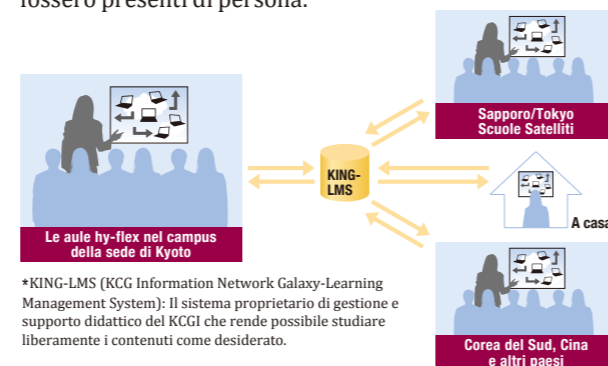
fossero presenti di persona.

Le aule hy-flex nel campus della sede di Kyoto

KING-LMS

Sapporo/Tokyo Scuole Satelliti

A casa

Corea del Sud, Cina e altri paesi

*KING-LMS (KCG Information Network Galaxy-Learning Management System): Il sistema proprietario di gestione e supporto didattico del KCGI che rende possibile studiare liberamente i contenuti come desiderato.